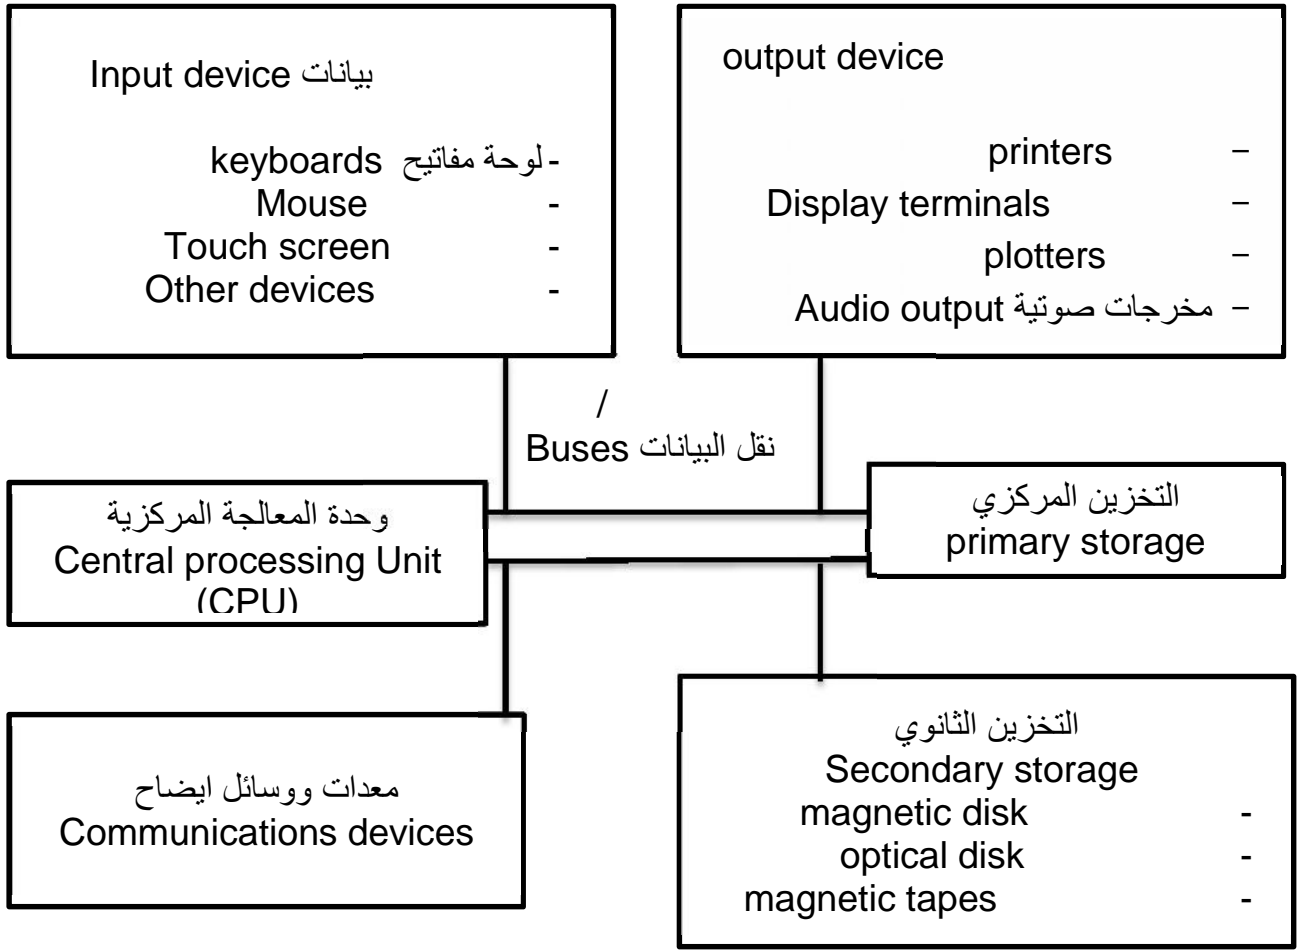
Input device بيانات

keyboards لوحة مفاتيح -
Mouse -
Touch screen -
Other devices -

output device

printers -
Display terminals -
plotters -
Audio output مخرجات صوتية -

/
Buses نقل البيانات

وحدة المعالجة المركزية
Central processing Unit (CPU)

التخزين المركزي
primary storage

معدات ووسائل ايضاح
Communications devices

التخزين الثانوي
Secondary storage
magnetic disk -
optical disk -
magnetic tapes -